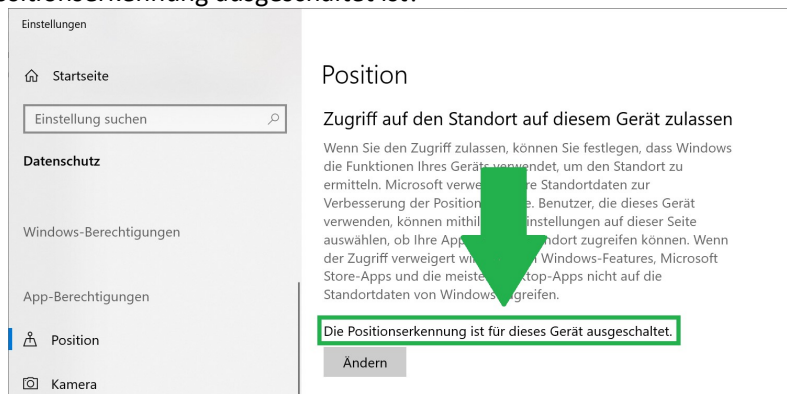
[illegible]sitionserkennung ausgeschaltet ist.

Einstellungen

Startseite

Einstellung suchen

Datenschutz

Windows-Berechtigungen

App-Berechtigungen

Position

Kamera

Position

Zugriff auf den Standort auf diesem Gerät zulassen

Wenn Sie den Zugriff zulassen, können Sie festlegen, dass Windows die Funktionen Ihres Geräts verwendet, um den Standort zu ermitteln. Microsoft verwe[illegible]re Standortdaten zur Verbesserung der Position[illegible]e. Benutzer, die dieses Gerät verwenden, können mithil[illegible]instellungen auf dieser Seite auswählen, ob Ihre App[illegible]ndort zugreifen können. Wenn der Zugriff verweigert wi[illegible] Windows-Features, Microsoft Store-Apps und die meiste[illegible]ktop-Apps nicht auf die Standortdaten von Windows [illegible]greifen.

Die Positionserkennung ist für dieses Gerät ausgeschaltet.

Ändern